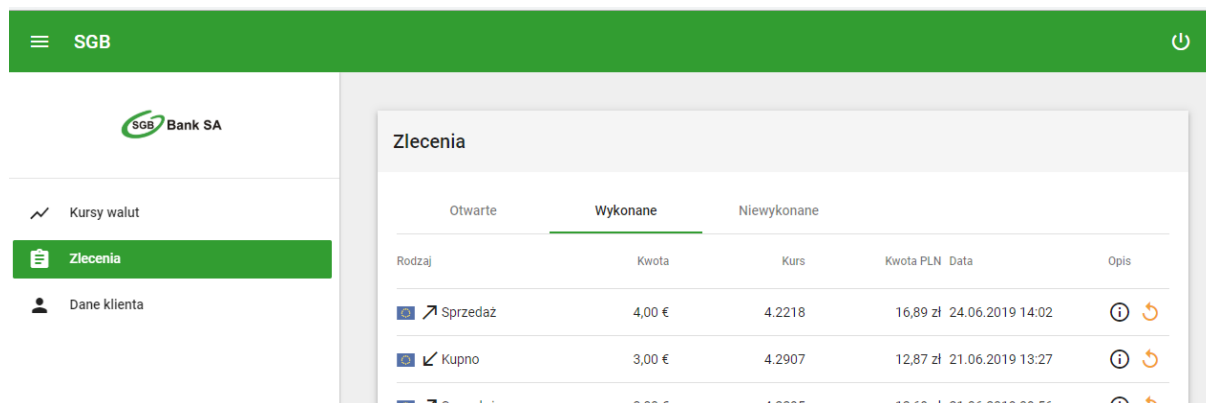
SGB

SGB Bank SA

Kursy walut
Zlecenia
Dane klienta

Zlecenia

Otwarte Wykonane Niewykonane

| Rodzaj | Kwota | Kurs | Kwota PLN | Data | Opis |
|---|---|---|---|---|---|
| Sprzedaż | 4,00 € | 4.2218 | 16,89 zł | 24.06.2019 14:02 | |
| Kupno | 3,00 € | 4.2907 | 12,87 zł | 21.06.2019 13:27 | |
| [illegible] | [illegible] | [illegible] | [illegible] | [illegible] | |